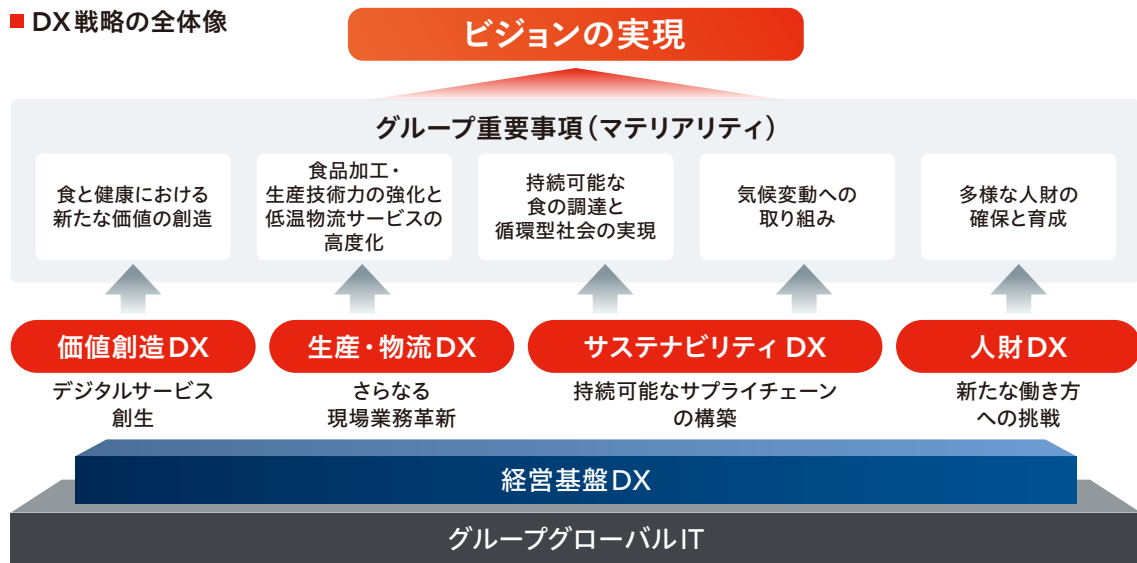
■ DX戦略の全体像

ビジョンの実現

グループ重要事項（マテリアリティ）

食と健康における新たな価値の創造

食品加工・生産技術力の強化と低温物流サービスの高度化

持続可能な食の調達と循環型社会の実現

気候変動への取り組み

多様な人財の確保と育成

価値創造DX

デジタルサービス創生

生産・物流DX

さらなる現場業務革新

サステナビリティ DX

持続可能なサプライチェーンの構築

人財DX

新たな働き方への挑戦

経営基盤DX

グループグローバルIT